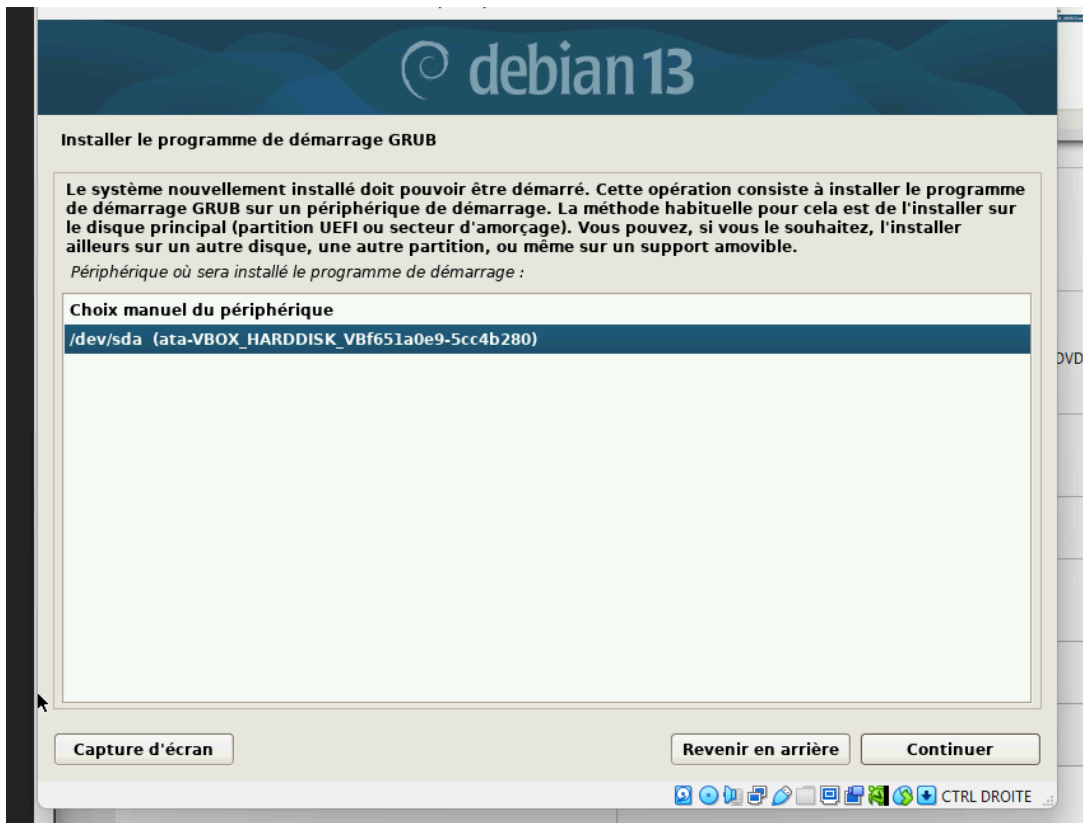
debian 13

Installer le programme de démarrage GRUB

Le système nouvellement installé doit pouvoir être démarré. Cette opération consiste à installer le programme de démarrage GRUB sur un périphérique de démarrage. La méthode habituelle pour cela est de l'installer sur le disque principal (partition UEFI ou secteur d'amorçage). Vous pouvez, si vous le souhaitez, l'installer ailleurs sur un autre disque, une autre partition, ou même sur un support amovible.

Périphérique où sera installé le programme de démarrage :

Choix manuel du périphérique
/dev/sda (ata-VBOX_HARDDISK_VBf651a0e9-5cc4b280)

DVD

Capture d'écran
Revenir en arrière
Continuer

CTRL DROITE